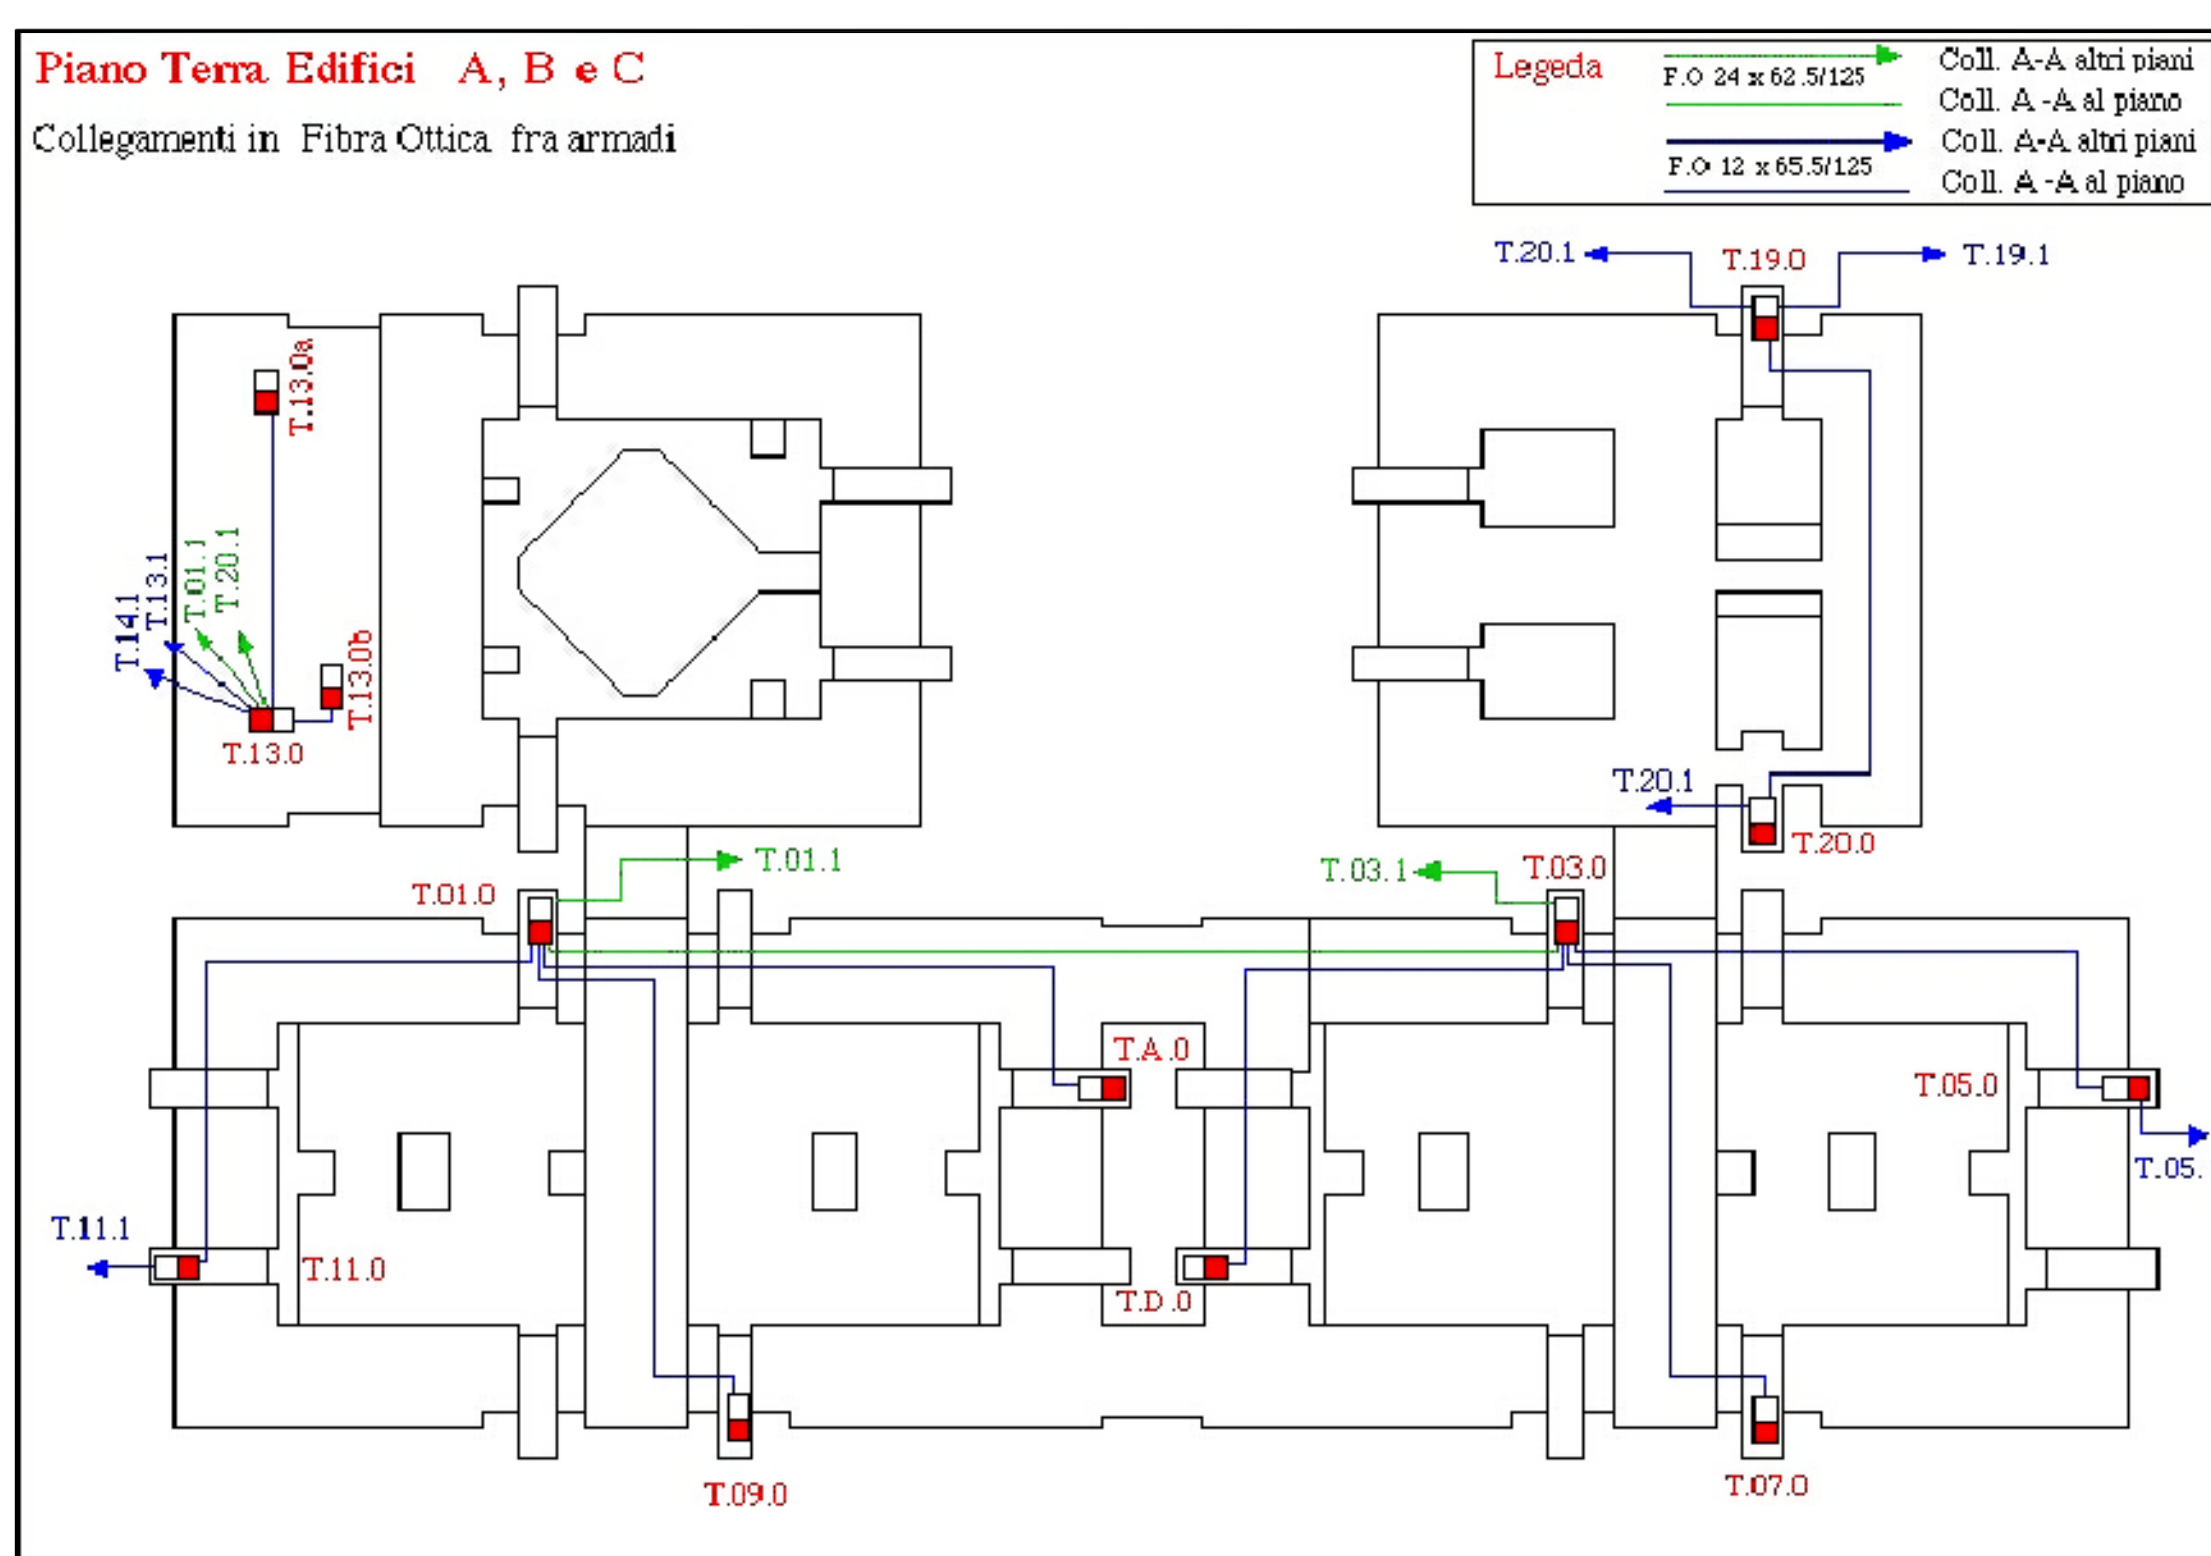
Piano Terra Edifici A, B e C

Collegamenti in Fibra Ottica fra armadi

Legeda

F.O 24 x 62.5/125

Coll. A-A altri piani

Coll. A -A al piano

F.O 12 x 65.5/125

Coll. A-A altri piani

Coll. A -A al piano

T.20.1
T.19.0
T.19.1

T.13.0a
T.14.1
T.13.1
T.01.1
T.20.1
T.13.0b
T.13.0

T.20.1
T.20.0

T.01.0
T.01.1
T.03.1
T.03.0

T.A.0
T.05.0
T.05.
T.11.1
T.11.0
T.D.0

T.09.0
T.07.0